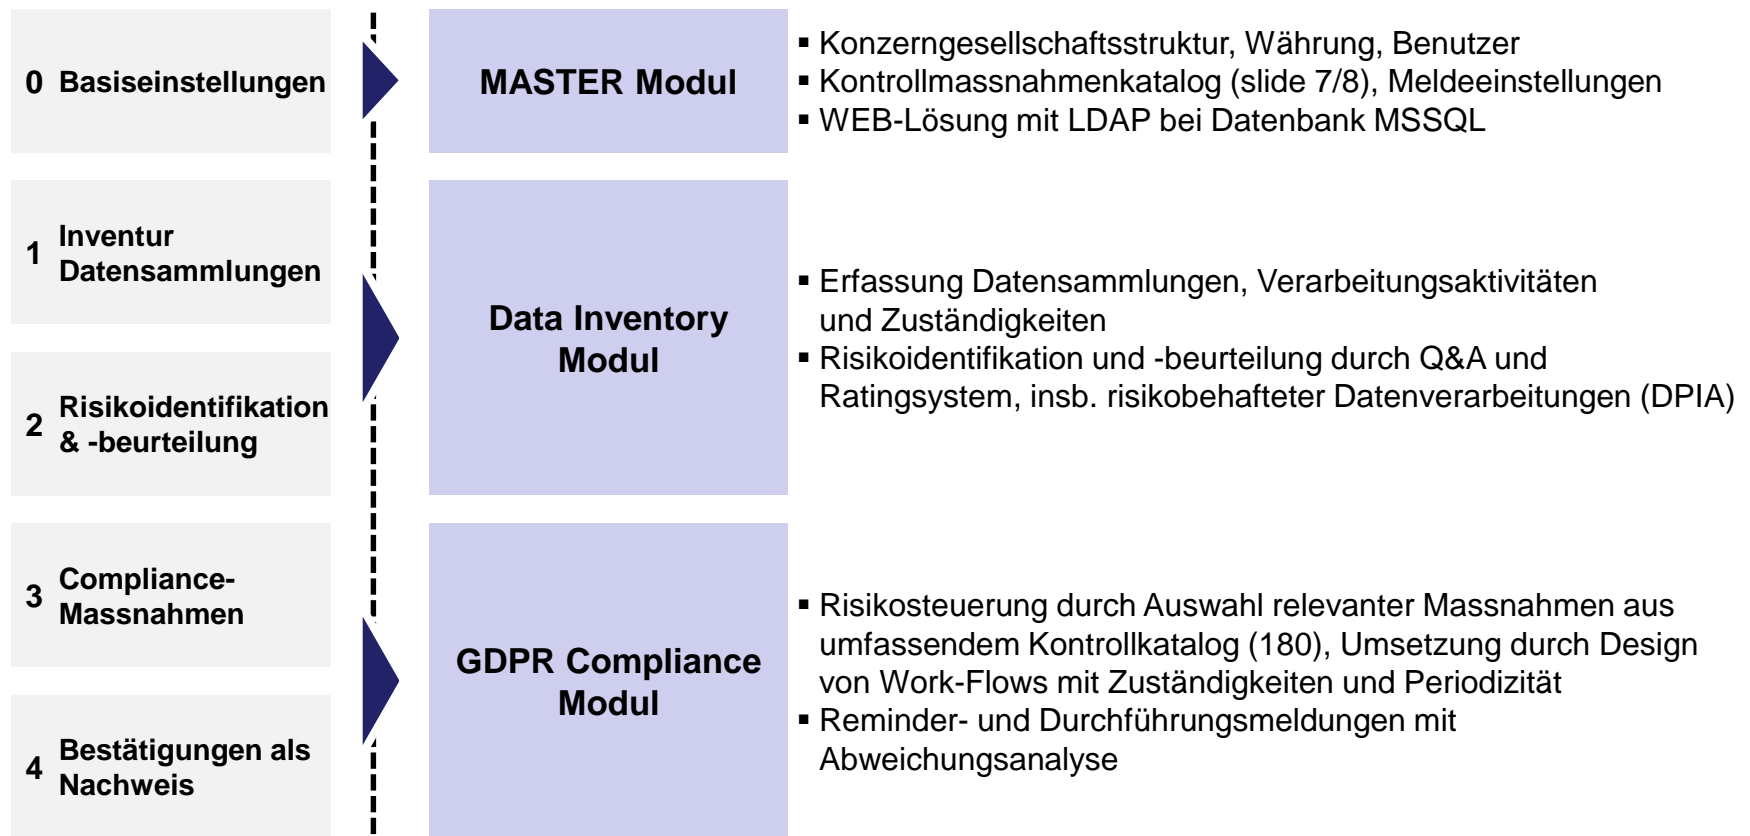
0 Basiseinstellungen

MASTER Modul

▪ Konzerngesellschaftsstruktur, Währung, Benutzer
▪ Kontrollmassnahmenkatalog (slide 7/8), Meldeeinstellungen
▪ WEB-Lösung mit LDAP bei Datenbank MSSQL

1 Inventur Datensammlungen

2 Risikoidentifikation & -beurteilung

Data Inventory Modul

▪ Erfassung Datensammlungen, Verarbeitungsaktivitäten und Zuständigkeiten
▪ Risikoidentifikation und -beurteilung durch Q&A und Ratingsystem, insb. risikobehafteter Datenverarbeitungen (DPIA)

3 Compliance-Massnahmen

4 Bestätigungen als Nachweis

GDPR Compliance Modul

▪ Risikosteuerung durch Auswahl relevanter Massnahmen aus umfassendem Kontrollkatalog (180), Umsetzung durch Design von Work-Flows mit Zuständigkeiten und Periodizität
▪ Reminder- und Durchführungsmeldungen mit Abweichungsanalyse